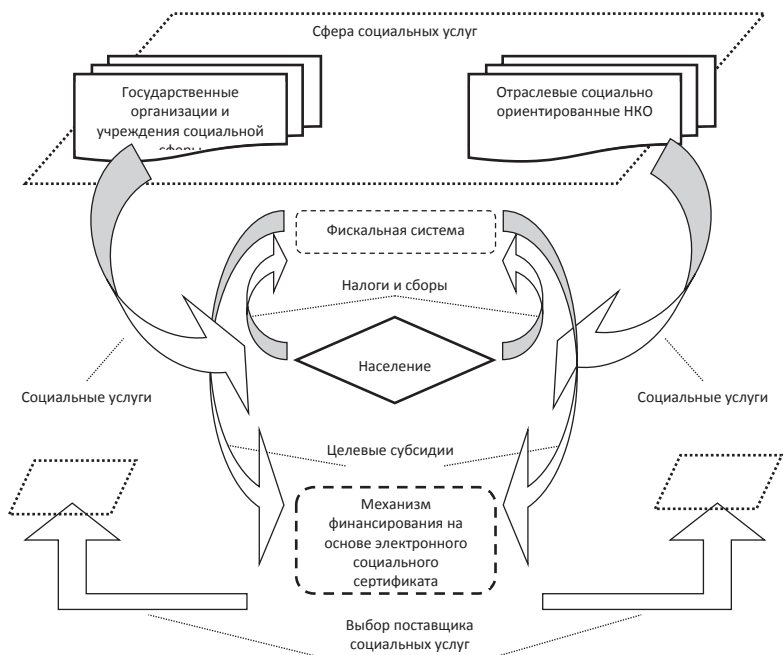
Сфера социальных услуг

Государственные организации и учреждения социальной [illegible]

Отраслевые социально ориентированные НКО

Фискальная система

Налоги и сборы

Население

Социальные услуги

Социальные услуги

Целевые субсидии

Механизм финансирования на основе электронного социального сертификата

Выбор поставщика социальных услуг